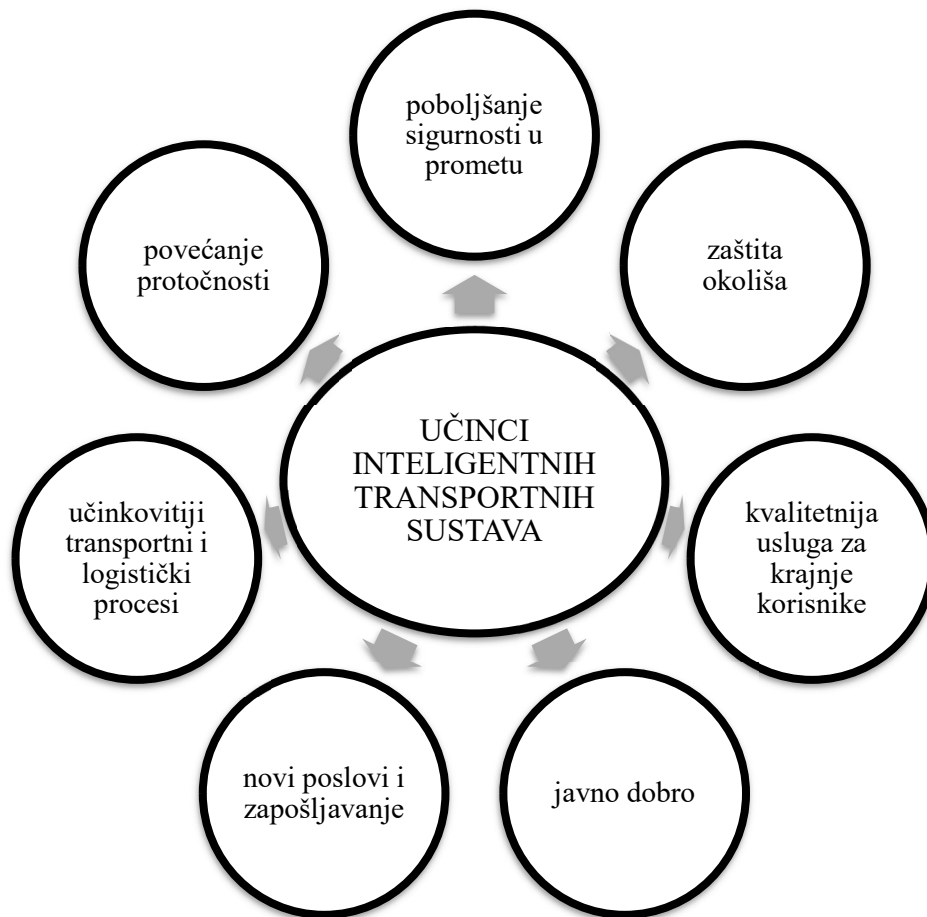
UČINCI INTELIGENTNIH TRANSPORTNIH SUSTAVA

poboljšanje sigurnosti u prometu

zaštita okoliša

kvalitetnija usluga za krajnje korisnike

javno dobro

novi poslovi i zapošljavanje

učinkovitiji transportni i logistički procesi

povećanje protočnosti